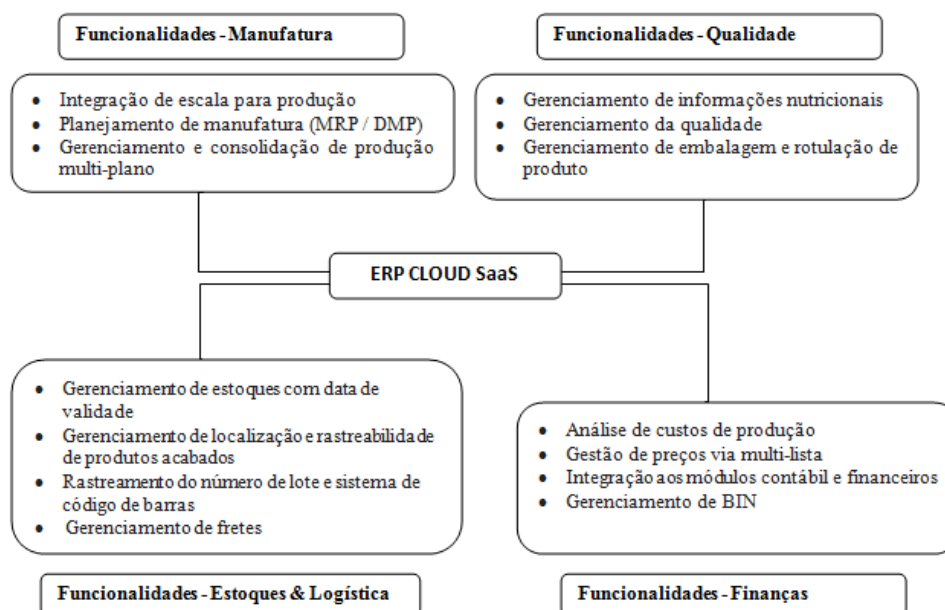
Funcionalidades - Manufatura

- Integração de escala para produção
- Planejamento de manufatura (MRP / DMP)
- Gerenciamento e consolidação de produção multi-plano

Funcionalidades - Qualidade

- Gerenciamento de informações nutricionais
- Gerenciamento da qualidade
- Gerenciamento de embalagem e rotulação de produto

ERP CLOUD SaaS

- Gerenciamento de estoques com data de validade
- Gerenciamento de localização e rastreabilidade de produtos acabados
- Rastreamento do número de lote e sistema de código de barras
- Gerenciamento de fretes

Funcionalidades - Estoques & Logística

- Análise de custos de produção
- Gestão de preços via multi-lista
- Integração aos módulos contábil e financeiros
- Gerenciamento de BIN

Funcionalidades - Finanças